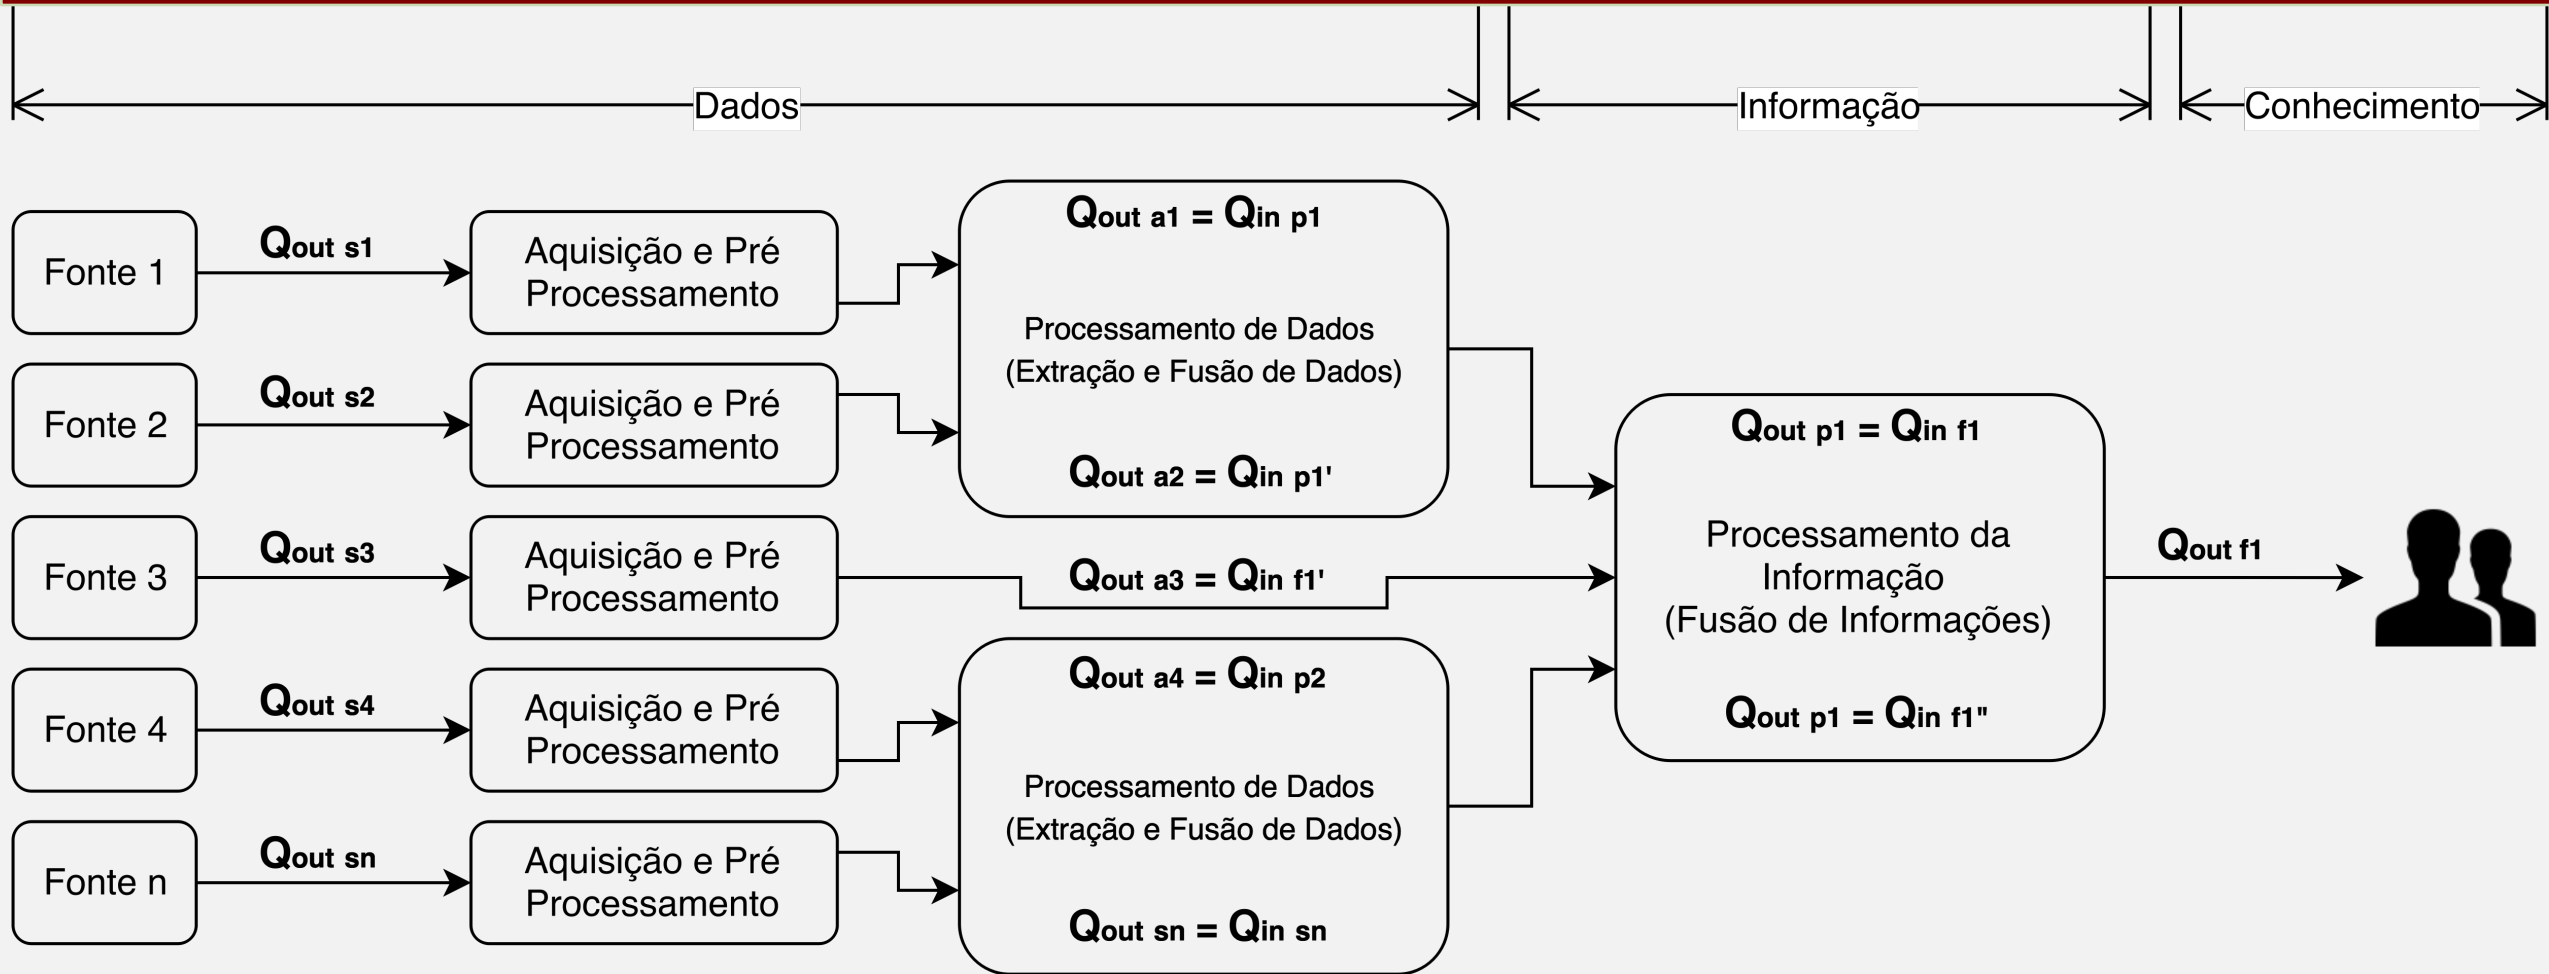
Dados

Informação

Conhecimento

Fonte 1

$Q_{out\ s1}$

Aquisição e Pré Processamento

Fonte 2

$Q_{out\ s2}$

Aquisição e Pré Processamento

Fonte 3

$Q_{out\ s3}$

Aquisição e Pré Processamento

Fonte 4

$Q_{out\ s4}$

Aquisição e Pré Processamento

Fonte n

$Q_{out\ sn}$

Aquisição e Pré Processamento

$Q_{out\ a1} = Q_{in\ p1}$

Processamento de Dados (Extração e Fusão de Dados)

$Q_{out\ a2} = Q_{in\ p1'}$

$Q_{out\ a3} = Q_{in\ f1'}$

$Q_{out\ a4} = Q_{in\ p2}$

Processamento de Dados (Extração e Fusão de Dados)

$Q_{out\ sn} = Q_{in\ sn}$

$Q_{out\ p1} = Q_{in\ f1}$

Processamento da Informação (Fusão de Informações)

$Q_{out\ p1} = Q_{in\ f1''}$

$Q_{out\ f1}$